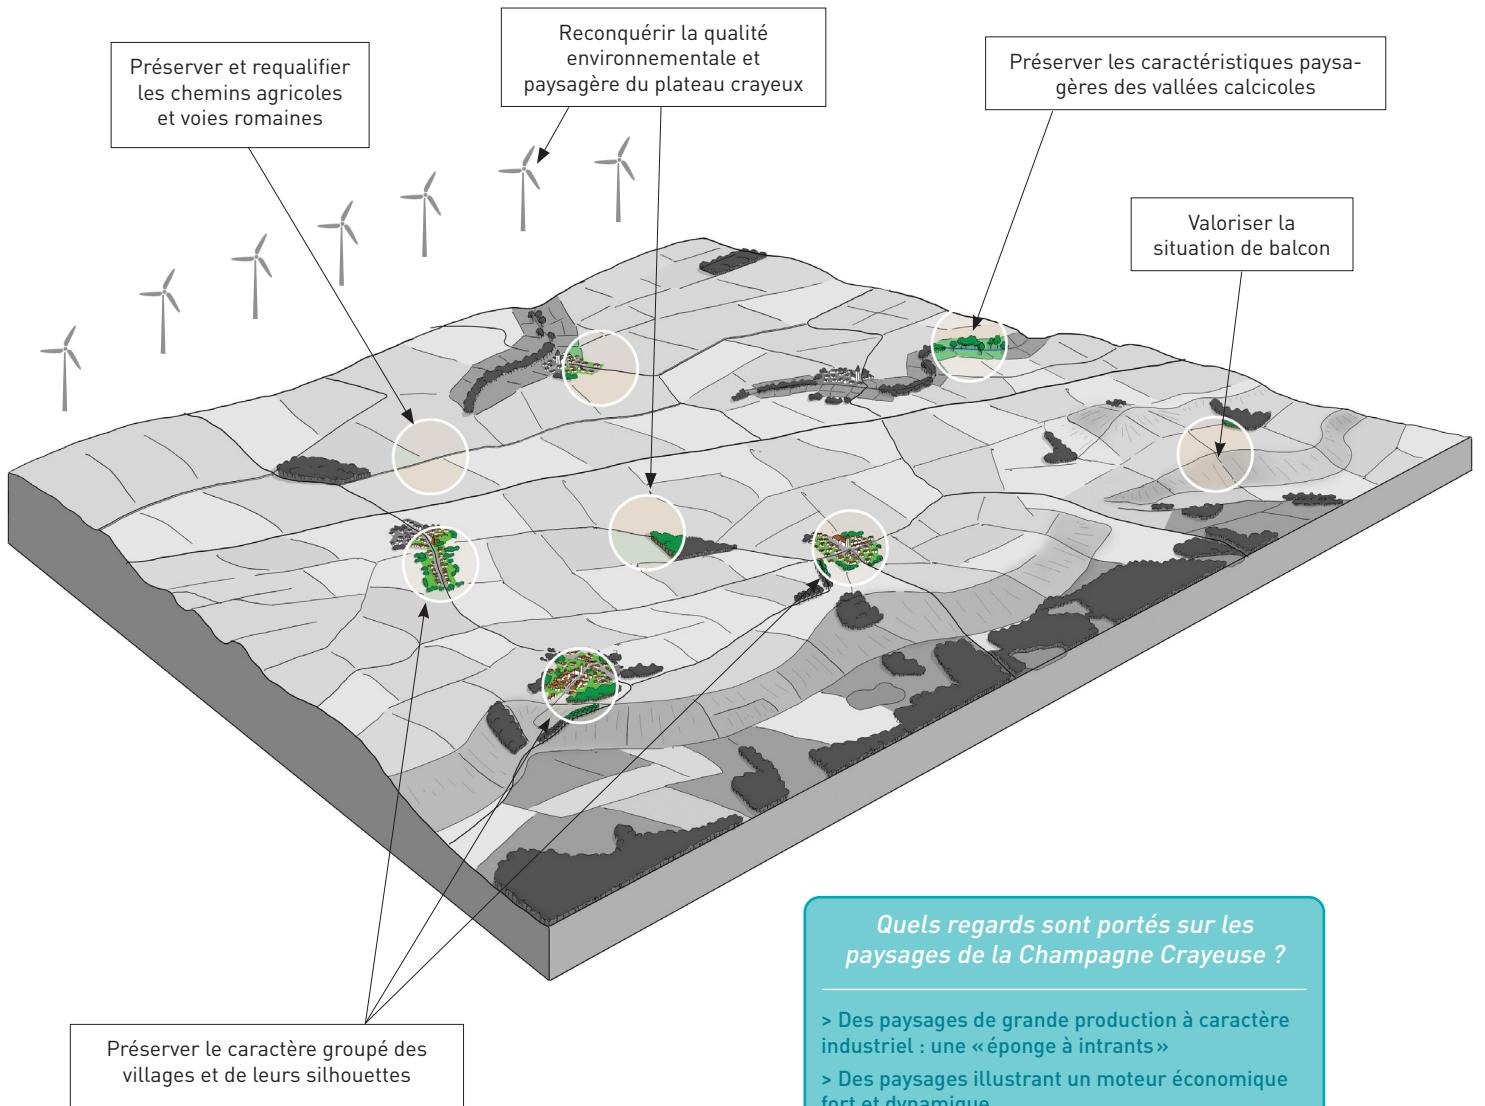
Préserver et requalifier les chemins agricoles et voies romaines

Reconquérir la qualité environnementale et paysagère du plateau crayeux

Préserver les caractéristiques paysagères des vallées calcicoles

Valoriser la situation de balcon

Préserver le caractère groupé des villages et de leurs silhouettes

Quels regards sont portés sur les paysages de la Champagne Crayeuse ?

> Des paysages de grande production à caractère industriel : une « éponge à intrants »

> Des paysages illustrant un moteur économique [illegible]